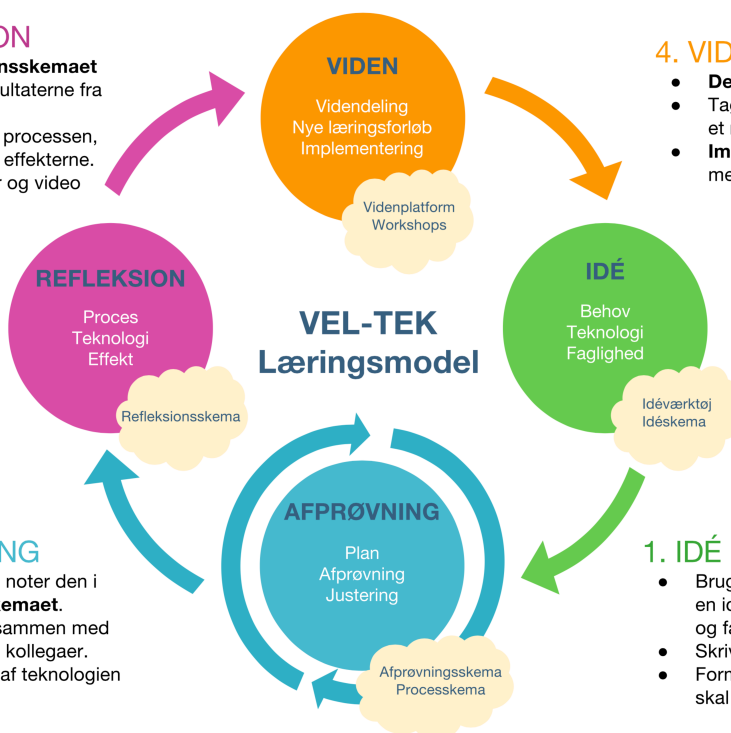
ON
nsskemaet
ultaterne fra

processen,
effekterne.
r og video

VIDEN
Videndeling
Nye læringsforløb
Implementering

Videnplatform
Workshops

4. VID
● De
● Tag
et r
● Im
me

REFLEKSION
Proces
Teknologi
Effekt

Refleksionsskema

VEL-TEK
Læringsmodel

IDÉ
Behov
Teknologi
Faglighed

Idéværktøj
Idéskema

AFPRØVNING
Plan
Afprøvning
Justering

Afprøvningsskema
Processkema

NG
noter den i
emaet.
sammen med
kollegaer.
af teknologien

1. IDÉ
● Brug
en id
og fa
● Skriv
● Form
skal